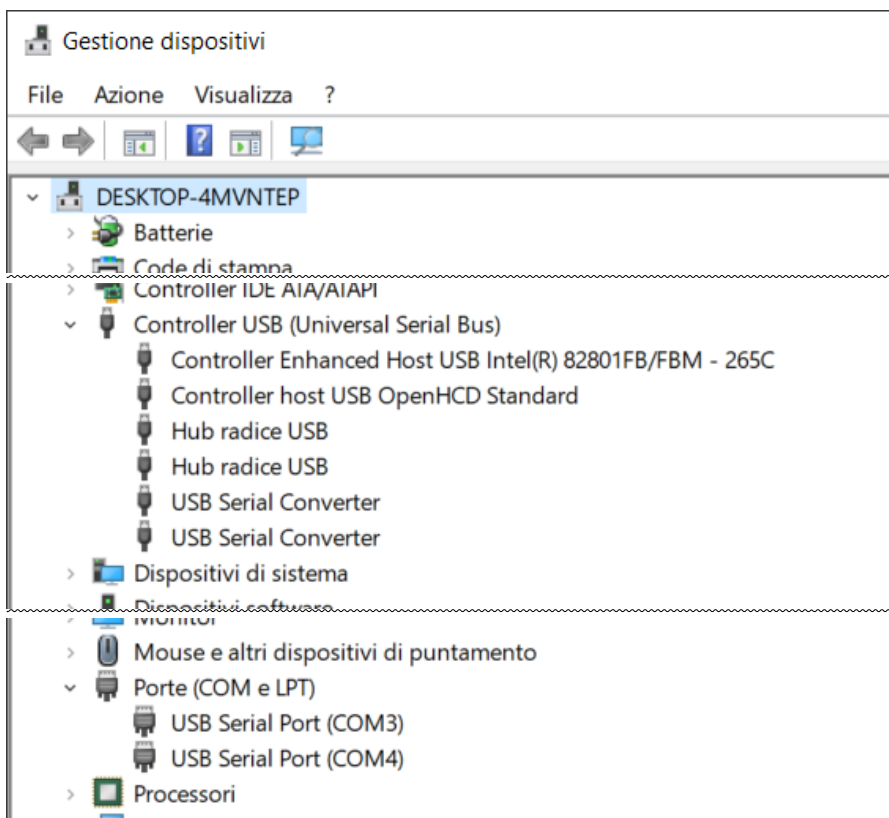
Gestione dispositivi

File Azione Visualizza ?

DESKTOP-4MVNTEP
Batterie
Code di stampa
Controller IDE ATA/ATAPI
Controller USB (Universal Serial Bus)
Controller Enhanced Host USB Intel(R) 82801FB/FBM - 265C
Controller host USB OpenHCD Standard
Hub radice USB
Hub radice USB
USB Serial Converter
USB Serial Converter
Dispositivi di sistema
Dispositivi software
Monitor
Mouse e altri dispositivi di puntamento
Porte (COM e LPT)
USB Serial Port (COM3)
USB Serial Port (COM4)
Processori